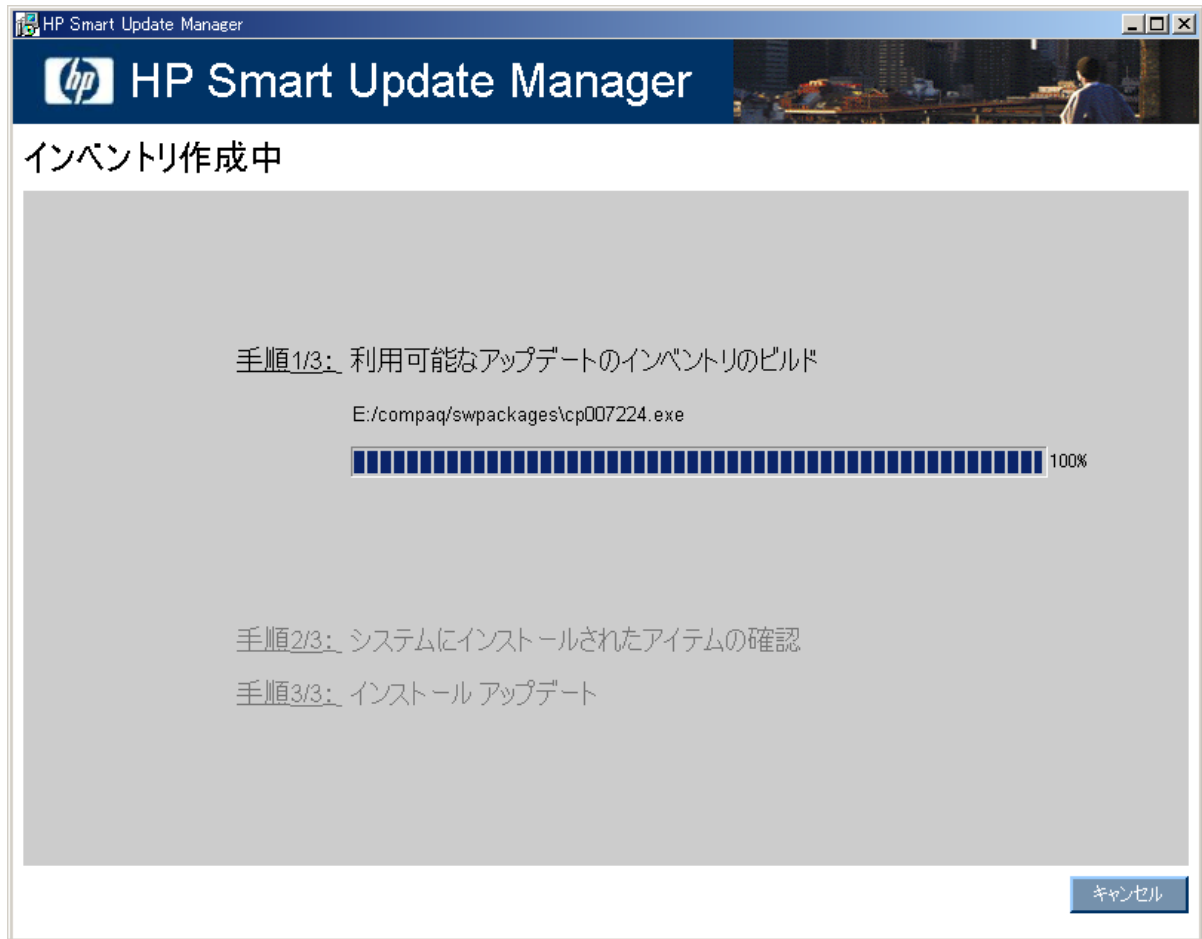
HP Smart Update Manager

HP Smart Update Manager

インベントリ作成中

手順1/3: 利用可能なアップデートのインベントリのビルド

E:/compaq/swpackages\cp007224.exe

100%

手順2/3: システムにインストールされたアイテムの確認

手順3/3: インストール アップデート

キャンセル